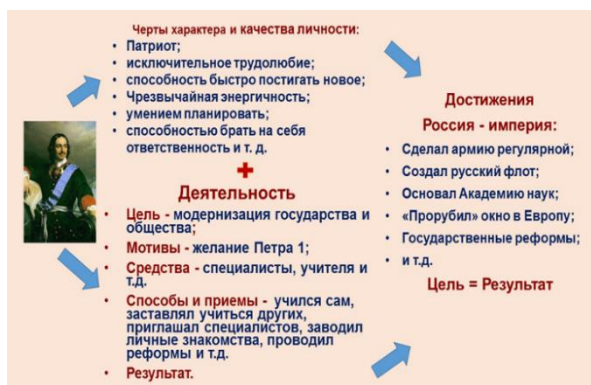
Черты характера и качества личности:
• Патриот;
• исключительное трудолюбие;
• способность быстро постигать новое;
• Чрезвычайная энергичность;
• умением планировать;
• способностью брать на себя ответственность и т. д.

+

Деятельность
• Цель - модернизация государства и общества;
• Мотивы - желание Петра 1;
• Средства - специалисты, учителя и т.д.
• Способы и приемы - учился сам, заставлял учиться других, приглашал специалистов, заводил личные знакомства, проводил реформы и т.д.
• Результат.

Достижения
Россия - империя:
• Сделал армию регулярной;
• Создал русский флот;
• Основал Академию наук;
• «Прорубил» окно в Европу;
• Государственные реформы;
• и т.д.
Цель = Результат